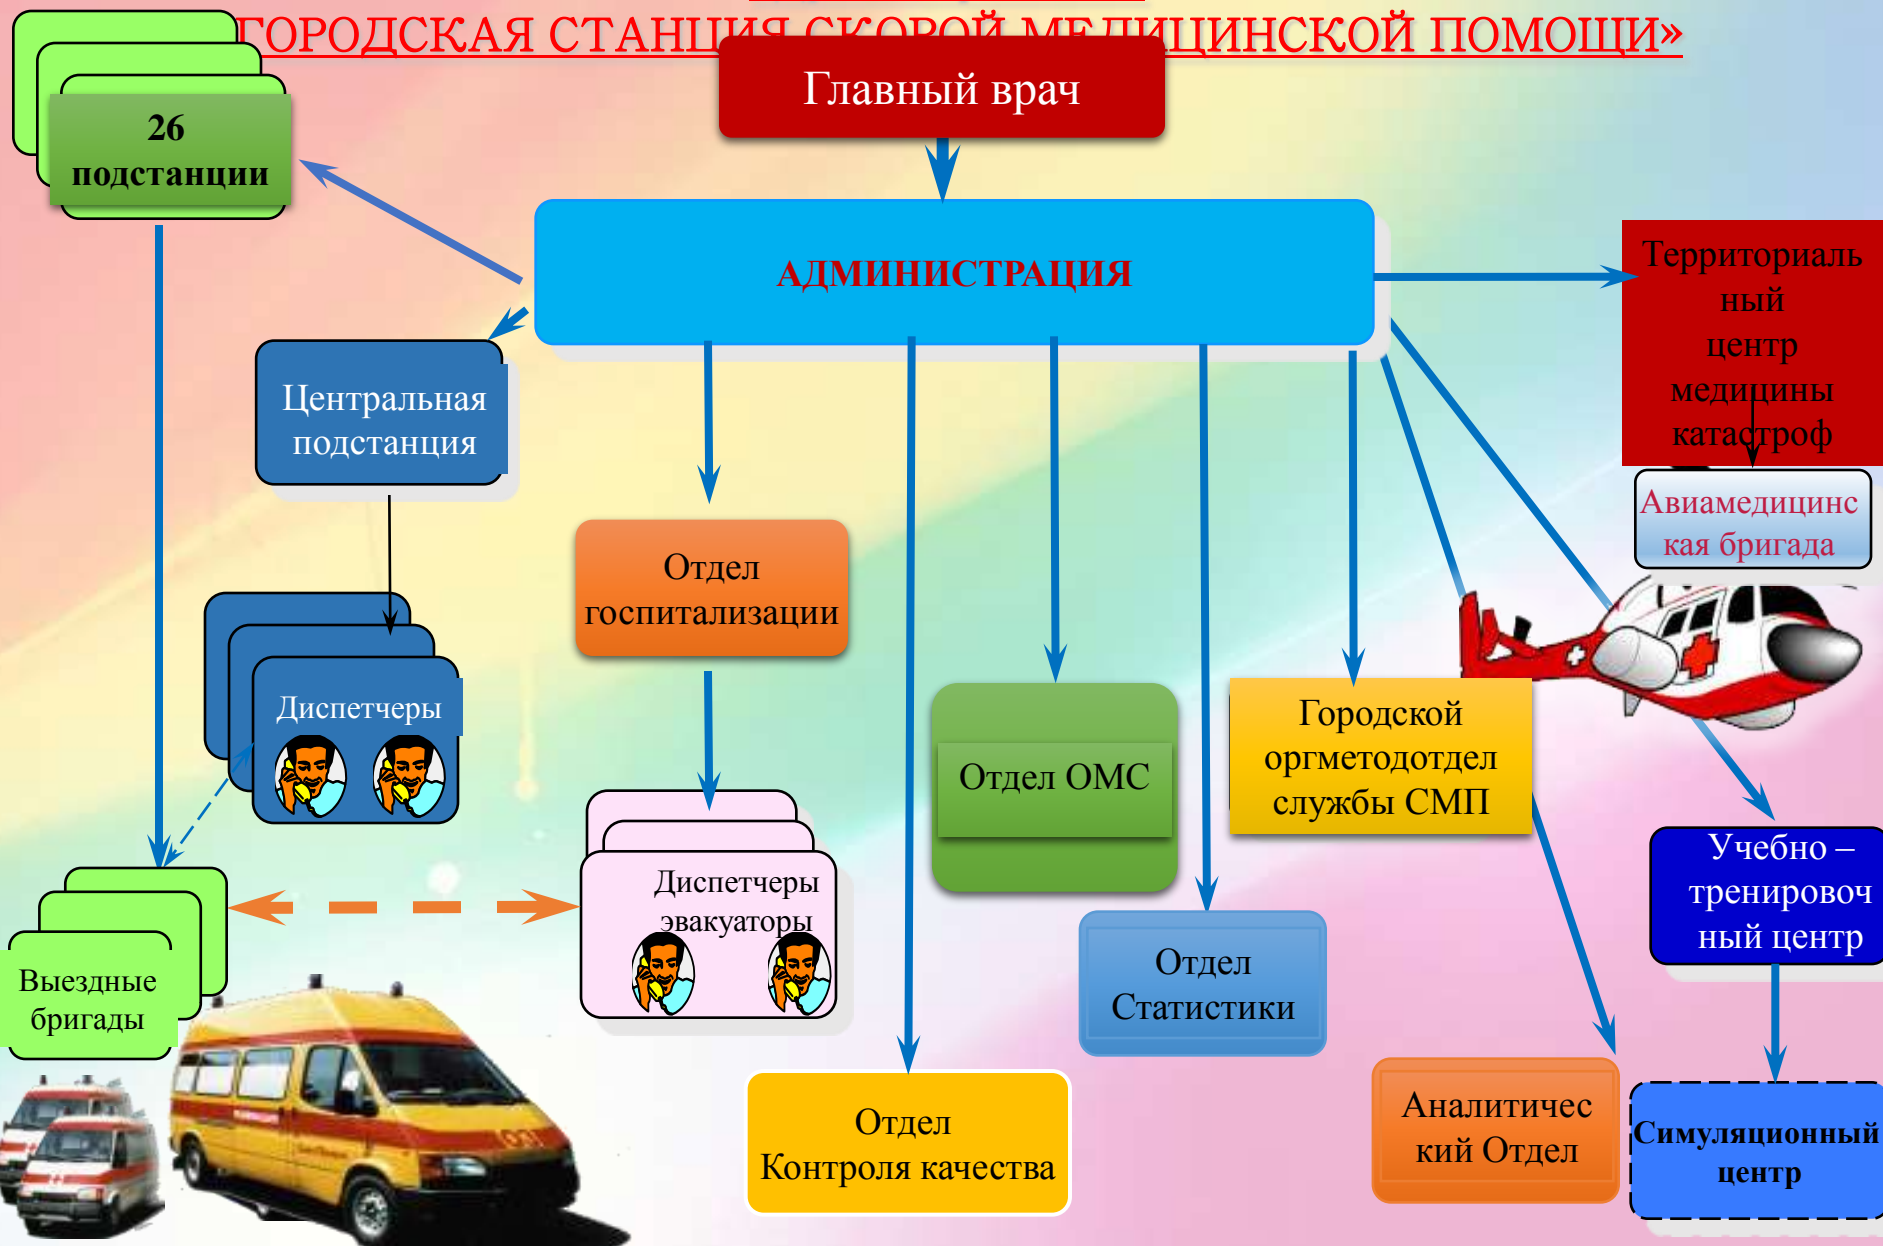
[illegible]ГОРОДСКАЯ СТАНЦ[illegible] МЕДИЦИНСКОЙ ПОМОЩИ»

Главный врач

26 подстанции

АДМИНИСТРАЦИЯ

Территориальный центр медицины катастроф

Авиамедицинская бригада

Центральная подстанция

Отдел госпитализации

Диспетчеры

Отдел ОМС

Городской оргметодотдел службы СМП

Учебно – тренировочный центр

Диспетчеры эвакуаторы

Выездные бригады

Отдел Статистики

Отдел Контроля качества

Аналитический Отдел

Симуляционный центр